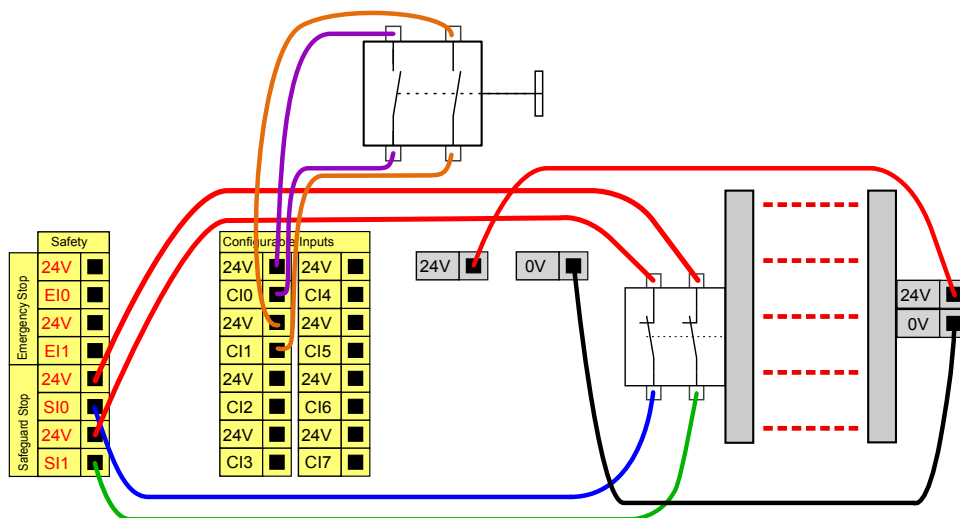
Safety

Emergency Stop

24V
EI0
24V
EI1

Safeguard Stop

24V
SI0
24V
SI1

Configurable Inputs

| 24V | CI0 | 24V | CI1 | 24V | CI2 | 24V | CI3 |
|---|---|---|---|---|---|---|---|

| 24V | CI4 | 24V | CI5 | 24V | CI6 | 24V | CI7 |
|---|---|---|---|---|---|---|---|

24V

0V

24V
0V